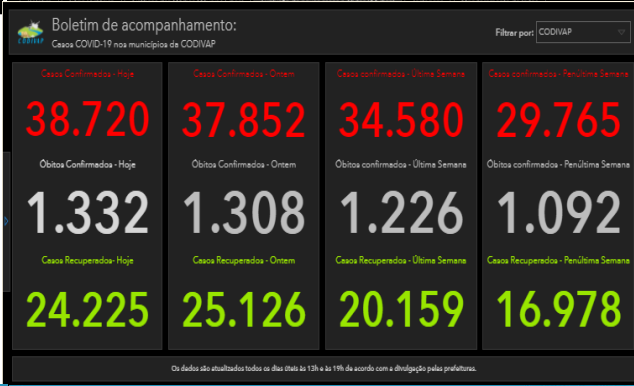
CODIVAP

Boletim de acompanhamento:
Casos COVID-19 nos municípios da CODIVAP

Filtrar por: CODIVAP

Casos Confirmados - Hoje
38.720
Óbitos Confirmados - Hoje
1.332
Casos Recuperados- Hoje
24.225

Casos Confirmados - Ontem
37.852
Óbitos Confirmados - Ontem
1.308
Casos Recuperados - Ontem
25.126

Casos confirmados - Última Semana
34.580
Óbitos confirmados - Última Semana
1.226
Casos Recuperados - Última Semana
20.159

Casos confirmados - Penúltima Semana
29.765
Óbitos confirmados - Penúltima Semana
1.092
Casos Recuperados - Penúltima Semana
16.978

Os dados são atualizados todos os dias úteis às 13h e às 19h de acordo com a divulgação pelas prefeituras.